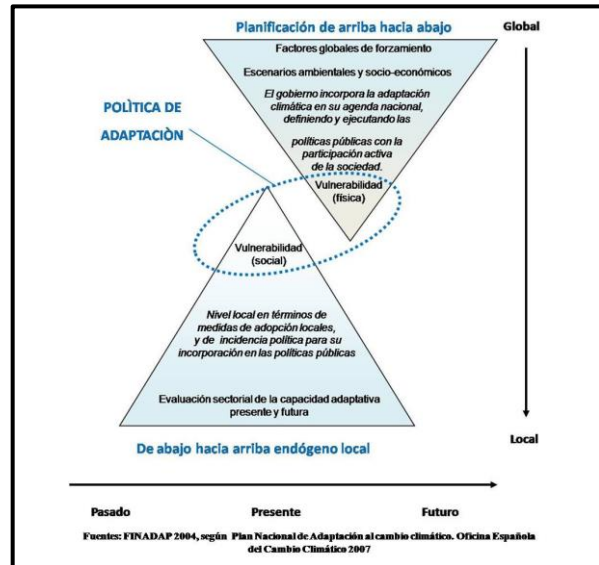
Planificación de arriba hacia abajo

Global

Factores globales de forzamiento

Escenarios ambientales y socio-económicos

El gobierno incorpora la adaptación climática en su agenda nacional, definiendo y ejecutando las políticas públicas con la participación activa de la sociedad.

POLÌTICA DE ADAPTACIÒN

Vulnerabilidad (física)

Vulnerabilidad (social)

Nivel local en términos de medidas de adopción locales, y de incidencia política para su incorporación en las políticas públicas

Evaluación sectorial de la capacidad adaptativa presente y futura

De abajo hacia arriba endógeno local

Local

Pasado

Presente

Futuro

Fuentes: FINADAP 2004, según Plan Nacional de Adaptación al cambio climático. Oficina Española del Cambio Climático 2007